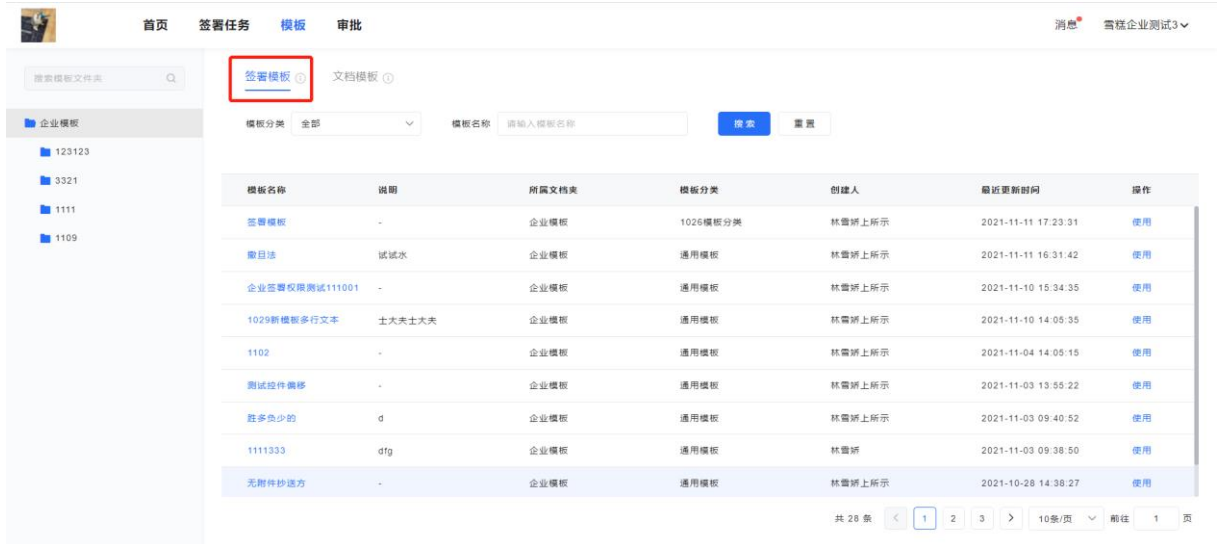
首页 签署任务 模板 审批

消息 雪糕企业测试3

搜索模板文件夹

企业模板
123123
3321
1111
1109

签署模板 文档模板

模板分类 全部 模板名称 请输入模板名称 搜索 重置

| 模板名称 | 说明 | 所属文档夹 | 模板分类 | 创建人 | 最近更新时间 | 操作 |
|---|---|---|---|---|---|---|
| 签署模板 | - | 企业模板 | 1026模板分类 | 林雪娇上所示 | 2021-11-11 17:23:31 | 使用 |
| 撤目法 | 试试水 | 企业模板 | 通用模板 | 林雪娇上所示 | 2021-11-11 16:31:42 | 使用 |
| 企业签署权限测试111001 | - | 企业模板 | 通用模板 | 林雪娇上所示 | 2021-11-10 15:34:35 | 使用 |
| 1029新模板多行文本 | 士大夫士大夫 | 企业模板 | 通用模板 | 林雪娇上所示 | 2021-11-10 14:05:35 | 使用 |
| 1102 | - | 企业模板 | 通用模板 | 林雪娇上所示 | 2021-11-04 14:05:15 | 使用 |
| 测试控件偏移 | - | 企业模板 | 通用模板 | 林雪娇上所示 | 2021-11-03 13:55:22 | 使用 |
| 胜多负少的 | d | 企业模板 | 通用模板 | 林雪娇上所示 | 2021-11-03 09:40:52 | 使用 |
| 1111333 | dfg | 企业模板 | 通用模板 | 林雪娇 | 2021-11-03 09:38:50 | 使用 |
| 无附件抄送方 | - | 企业模板 | 通用模板 | 林雪娇上所示 | 2021-10-28 14:38:27 | 使用 |

共 28 条 < 1 2 3 > 10条/页 前往 1 页